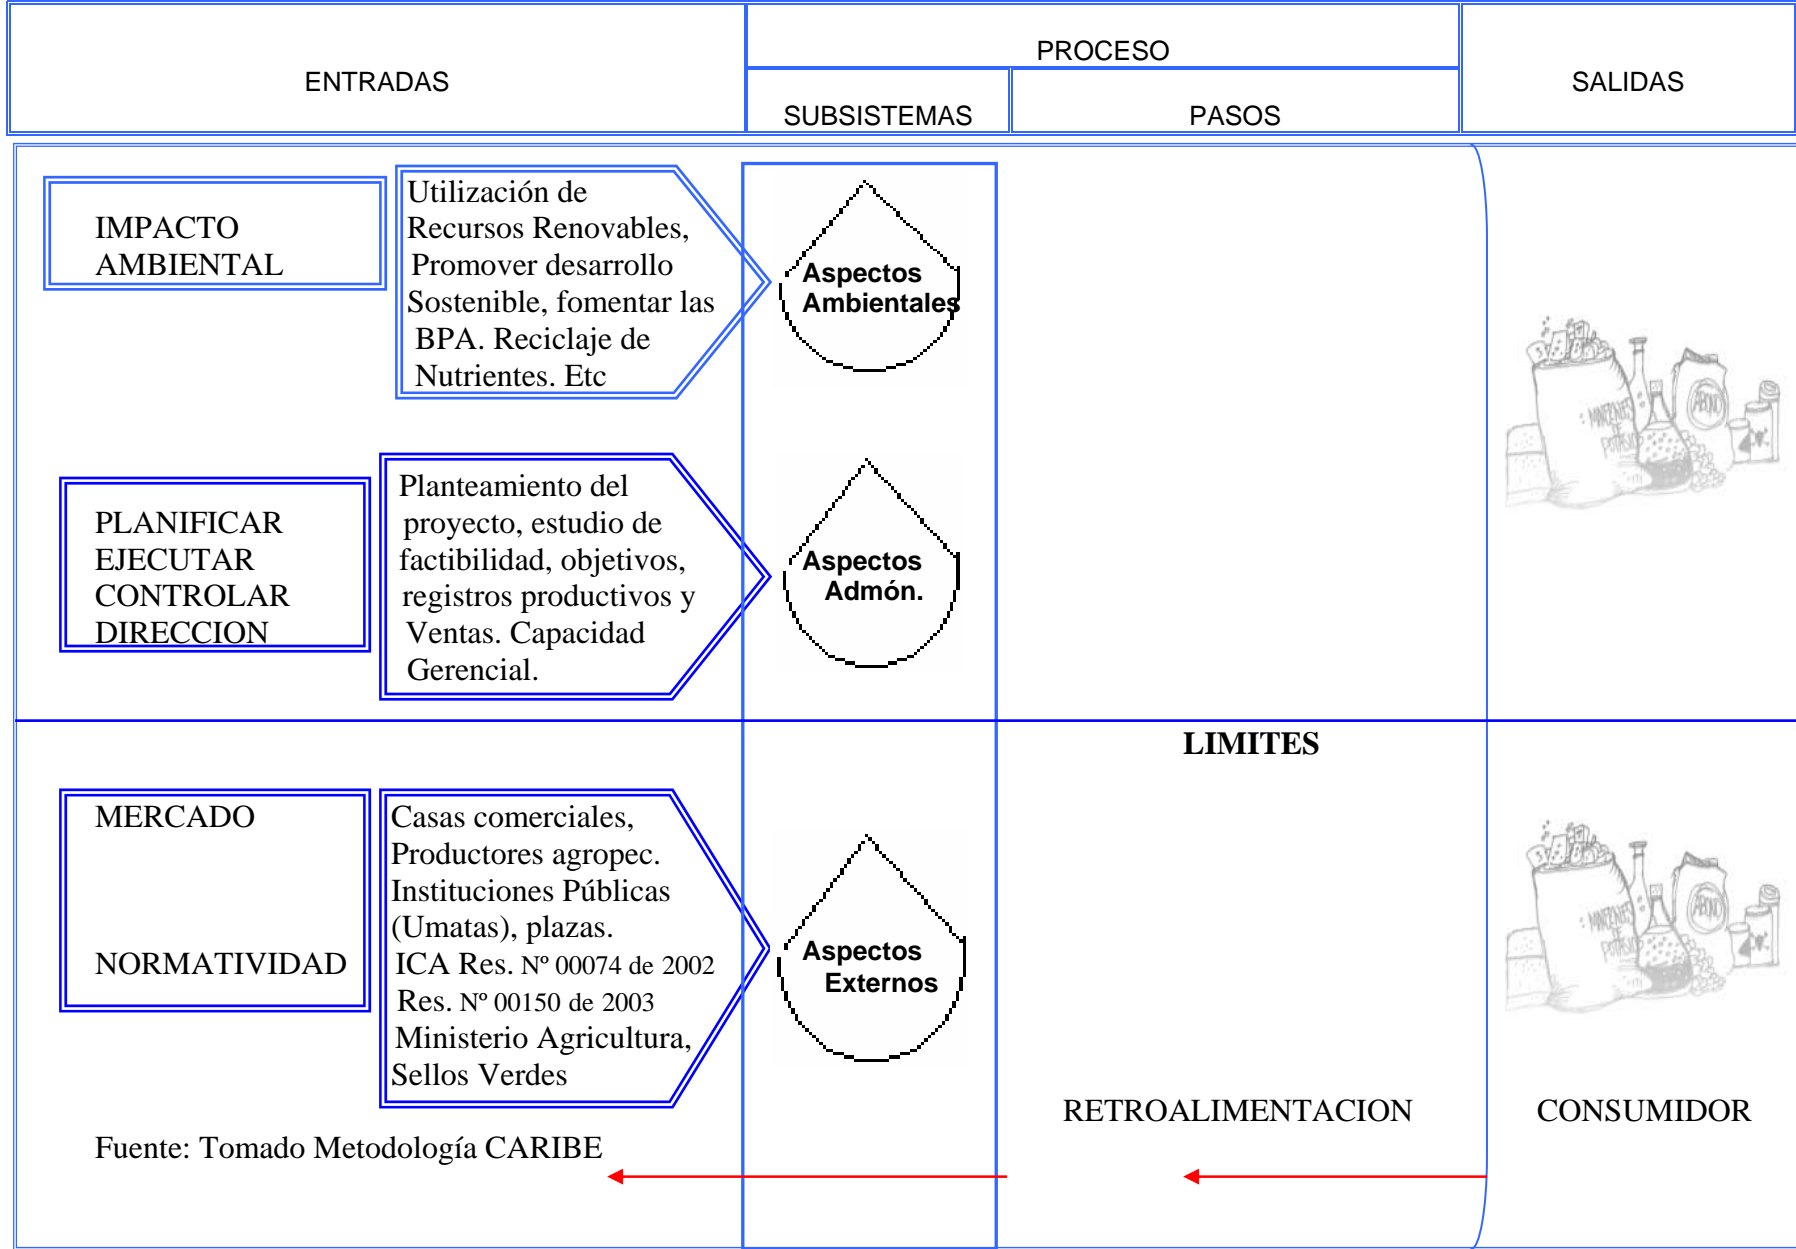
| ENTRADAS | PROCESO | | SALIDAS |
|---|---|---|---|
| | SUBSISTEMAS | PASOS | |

IMPACTO AMBIENTAL

Utilización de Recursos Renovables, Promover desarrollo Sostenible, fomentar las BPA. Reciclaje de Nutrientes. Etc

Aspectos Ambientales

PLANIFICAR
EJECUTAR
CONTROLAR
DIRECCION

Planteamiento del proyecto, estudio de factibilidad, objetivos, registros productivos y Ventas. Capacidad Gerencial.

Aspectos Admón.

LIMITES

MERCADO

NORMATIVIDAD

Casas comerciales, Productores agropec. Instituciones Públicas (Umatas), plazas. ICA Res. Nº 00074 de 2002 Res. Nº 00150 de 2003 Ministerio Agricultura, Sellos Verdes

Aspectos Externos

RETROALIMENTACION

CONSUMIDOR

Fuente: Tomado Metodología CARIBE